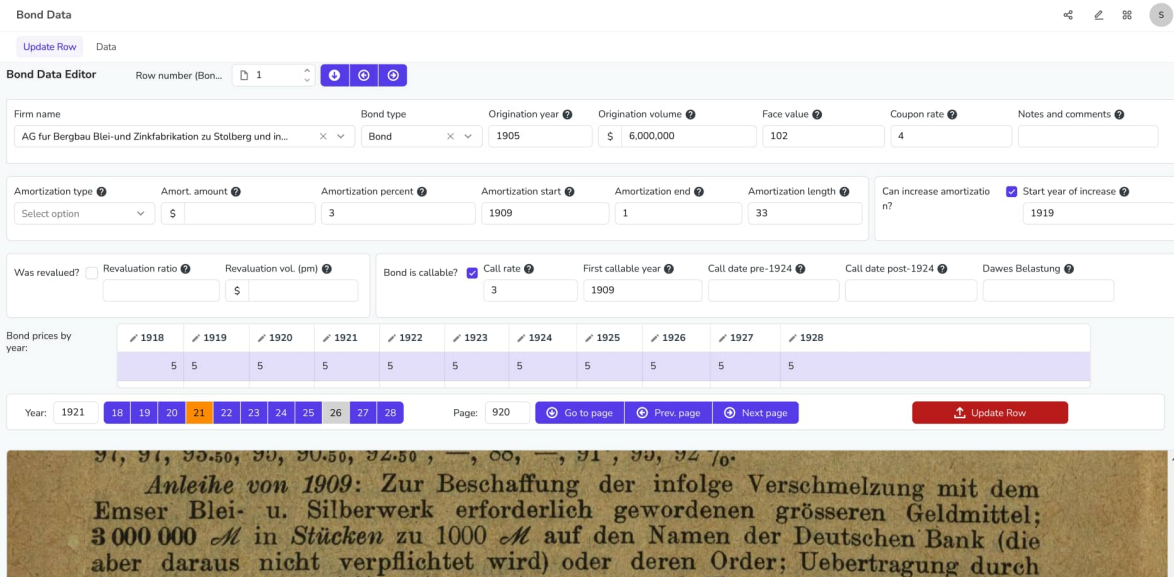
Bond Data

S

Update Row Data

Bond Data Editor Row number (Bon... 1

Firm name
AG fur Bergbau Blei-und Zinkfabrikation zu Stolberg und in...

Bond type
Bond

Origination year
1905

Origination volume
$ 6,000,000

Face value
102

Coupon rate
4

Notes and comments

Amortization type
Select option

Amort. amount
$

Amortization percent
3

Amortization start
1909

Amortization end
1

Amortization length
33

Can increase amortization?

Start year of increase
1919

Was revalued?

Revaluation ratio

Revaluation vol. (pm)
$

Bond is callable?

Call rate
3

First callable year
1909

Call date pre-1924

Call date post-1924

Dawes Belastung

Bond prices by year:

| 1918 | 1919 | 1920 | 1921 | 1922 | 1923 | 1924 | 1925 | 1926 | 1927 | 1928 |
|---|---|---|---|---|---|---|---|---|---|---|
| 5 | 5 | 5 | 5 | 5 | 5 | 5 | 5 | 5 | 5 | 5 |

Year: 1921 18 19 20 21 22 23 24 25 26 27 28 Page: 920 Go to page Prev. page Next page Update Row

97, 97, 95.50, 95, 90.50, 92.50, —, 88, —, 91, 95, 92 %.
Anleihe von 1909: Zur Beschaffung der infolge Verschmelzung mit dem Emser Blei- u. Silberwerk erforderlich gewordenen grösseren Geldmittel; 3 000 000 ℳ in Stücken zu 1000 ℳ auf den Namen der Deutschen Bank (die aber daraus nicht verpflichtet wird) oder deren Order; Uebertragung durch